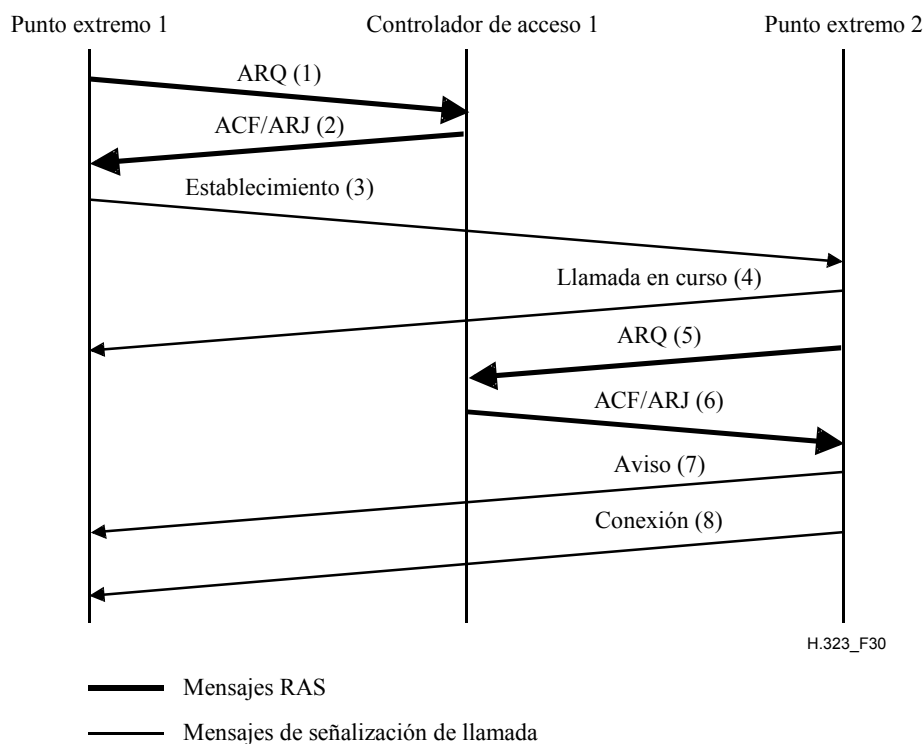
Punto extremo 1

Controlador de acceso 1

Punto extremo 2

ARQ (1)

ACF/ARJ (2)

Establecimiento (3)

Llamada en curso (4)

ARQ (5)

ACF/ARJ (6)

Aviso (7)

Conexión (8)

H.323_F30

Mensajes RAS

Mensajes de señalización de llamada